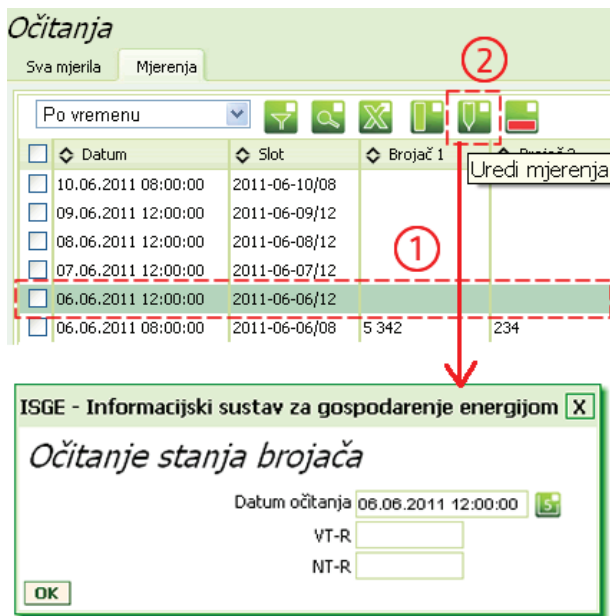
Očitanja

Sva mjerila | Mjerenja

Po vremenu

②

Uredi mjerenja

| | Datum | Slot | Brojač 1 | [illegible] |
|---|---|---|---|---|
| | 10.06.2011 08:00:00 | 2011-06-10/08 | | |
| | 09.06.2011 12:00:00 | 2011-06-09/12 | | |
| | 08.06.2011 12:00:00 | 2011-06-08/12 | | |
| | 07.06.2011 12:00:00 | 2011-06-07/12 | | |
| | 06.06.2011 12:00:00 | 2011-06-06/12 | | |
| | 06.06.2011 08:00:00 | 2011-06-06/08 | 5 342 | 234 |

①

ISGE - Informacijski sustav za gospodarenje energijom X

Očitanje stanja brojača

Datum očitanja 06.06.2011 12:00:00

VT-R

NT-R

OK